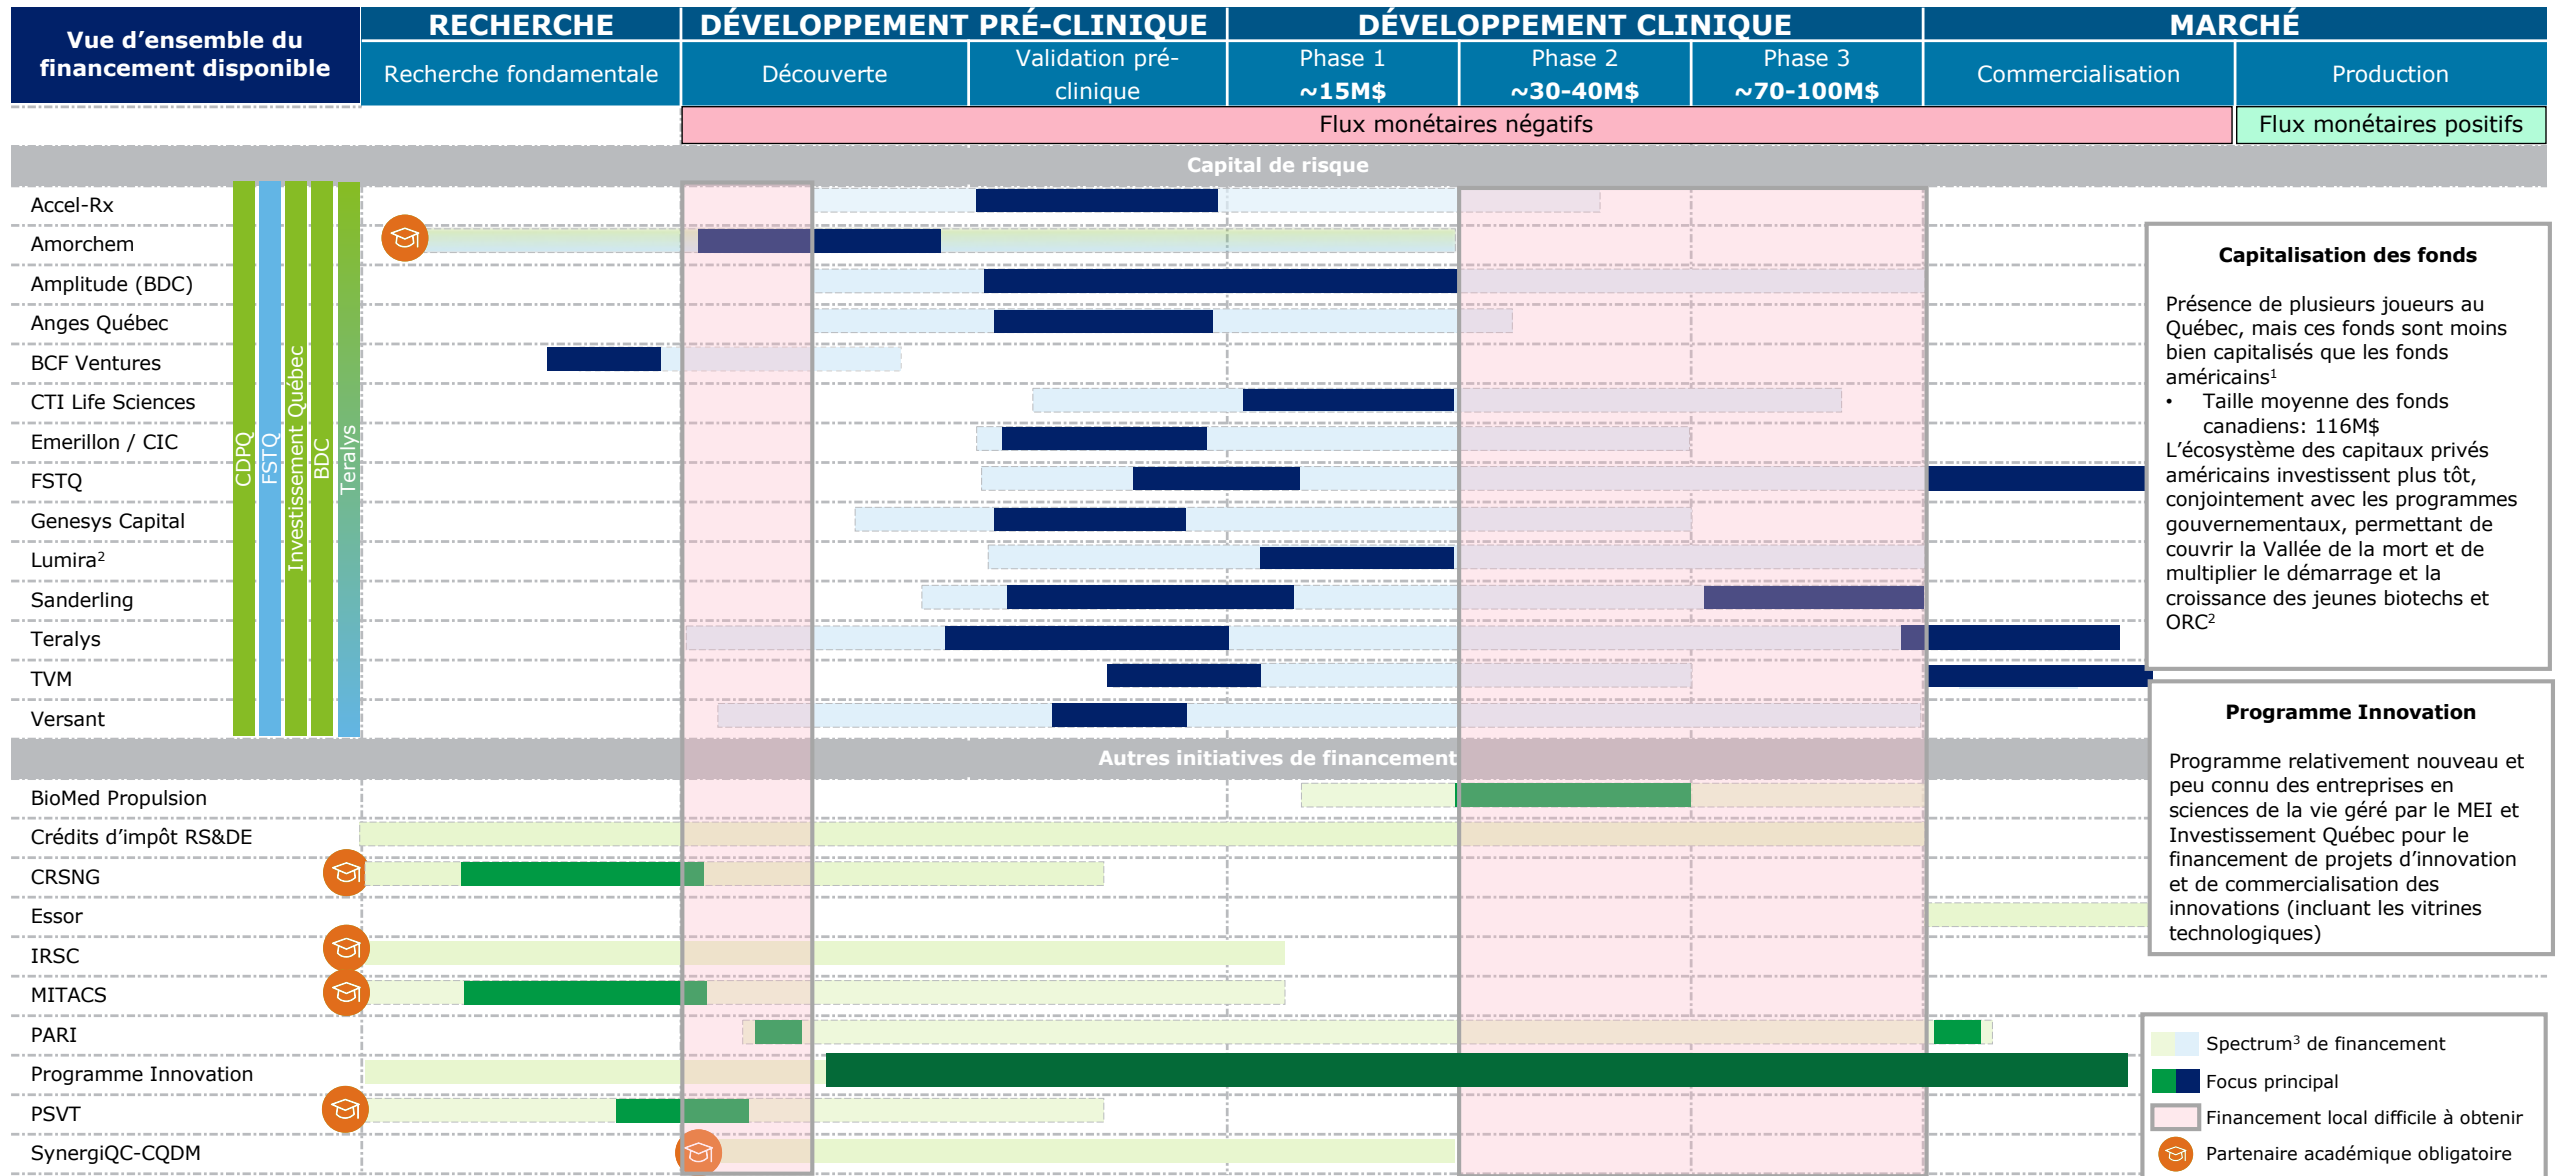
Vue d'ensemble du financement disponible

| RECHERCHE | DÉVELOPPEMENT PRÉ-CLINIQUE | | DÉVELOPPEMENT CLINIQUE | | | MARCHÉ | |
|---|---|---|---|---|---|---|---|
| Recherche fondamentale | Découverte | Validation pré-clinique | Phase 1 ~15M$ | Phase 2 ~30-40M$ | Phase 3 ~70-100M$ | Commercialisation | Production |

Flux monétaires négatifs

Flux monétaires positifs

Capital de risque

Accel-Rx
Amorchem
Amplitude (BDC)
Anges Québec
BCF Ventures
CTI Life Sciences
Emerillon / CIC
FSTQ
Genesys Capital
Lumira²
Sanderling
Teralys
TVM
Versant

CDPQ
FSTQ
Investissement Québec
BDC
Teralys

Capitalisation des fonds

Présence de plusieurs joueurs au Québec, mais ces fonds sont moins bien capitalisés que les fonds américains¹
• Taille moyenne des fonds canadiens: 116M$
L'écosystème des capitaux privés américains investissent plus tôt, conjointement avec les programmes gouvernementaux, permettant de couvrir la Vallée de la mort et de multiplier le démarrage et la croissance des jeunes biotechs et ORC²

Autres initiatives de financement

BioMed Propulsion
Crédits d'impôt RS&DE
CRSNG
Essor
IRSC
MITACS
PARI
Programme Innovation
PSVT
SynergiQC-CQDM

Programme Innovation

Programme relativement nouveau et peu connu des entreprises en sciences de la vie géré par le MEI et Investissement Québec pour le financement de projets d'innovation et de commercialisation des innovations (incluant les vitrines technologiques)

Spectrum³ de financement
Focus principal
Financement local difficile à obtenir
Partenaire académique obligatoire